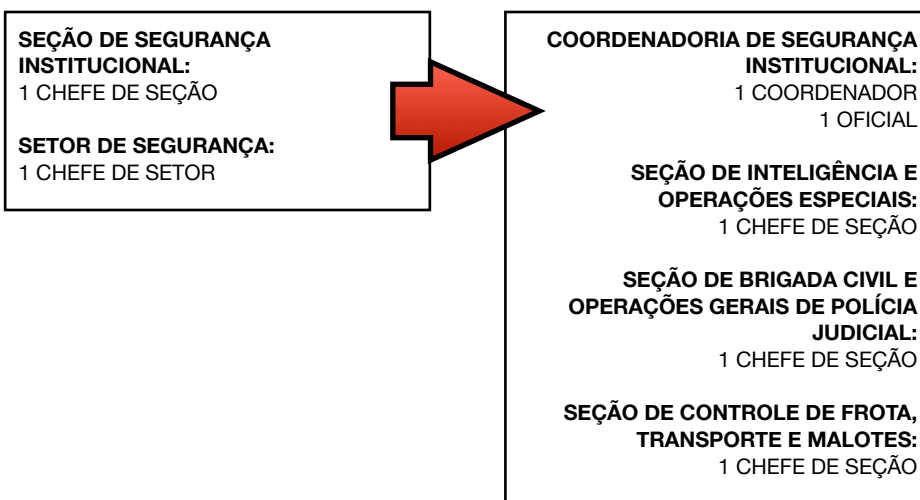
SEÇÃO DE SEGURANÇA INSTITUCIONAL:
1 CHEFE DE SEÇÃO

SETOR DE SEGURANÇA:
1 CHEFE DE SETOR

COORDENADORIA DE SEGURANÇA INSTITUCIONAL:
1 COORDENADOR
1 OFICIAL

SEÇÃO DE INTELIGÊNCIA E OPERAÇÕES ESPECIAIS:
1 CHEFE DE SEÇÃO

SEÇÃO DE BRIGADA CIVIL E OPERAÇÕES GERAIS DE POLÍCIA JUDICIAL:
1 CHEFE DE SEÇÃO

SEÇÃO DE CONTROLE DE FROTA, TRANSPORTE E MALOTES:
1 CHEFE DE SEÇÃO